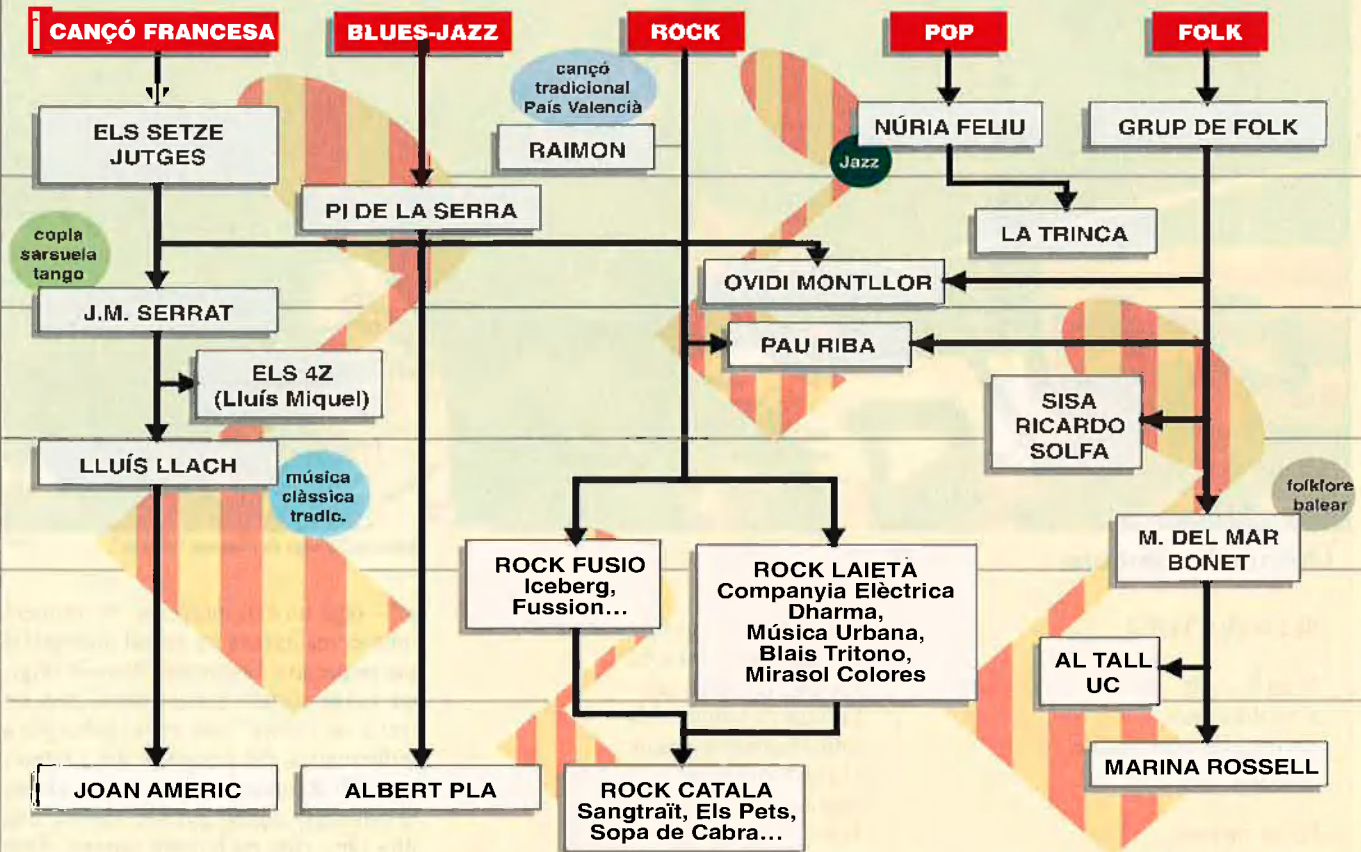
CANÇÓ FRANCESA

BLUES-JAZZ

ROCK

POP

FOLK

cançó tradicional País Valencià

ELS SETZE JUTGES

RAIMON

NÚRIA FELIU

GRUP DE FOLK

Jazz

PI DE LA SERRA

LA TRINCA

copla sarsuela tango

OVIDI MONTLLOR

J.M. SERRAT

PAU RIBA

ELS 4Z (Lluís Miquel)

SISA RICARDO SOLFA

LLUÍS LLACH

música clàssica tradic.

folklore balear

M. DEL MAR BONET

ROCK FUSIO Iceberg, Fussion...

ROCK LAIETÀ Companyia Elèctrica Dharma, Música Urbana, Blais Tritono, Mirasol Colores

AL TALL UC

JOAN AMERIC

ALBERT PLA

ROCK CATALA Sangtraït, Els Pets, Sopa de Cabra...

MARINA ROSSELL